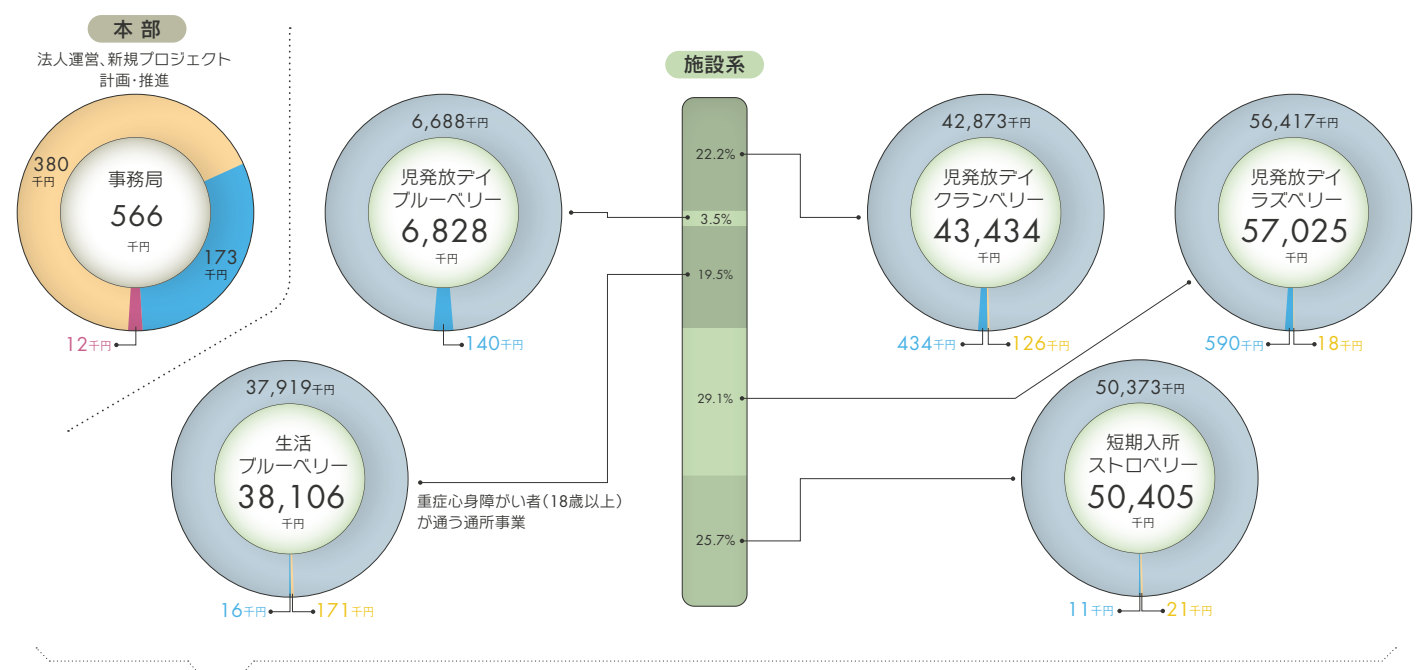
本部
法人運営、新規プロジェクト計画・推進

380
千円

事務局
566
千円

173
千円

12千円

施設系

6,688千円
児発放デイ
ブルーベリー
6,828
千円
140千円

22.2%
3.5%
19.5%
29.1%
25.7%

42,873千円
児発放デイ
クランベリー
43,434
千円
434千円
126千円

56,417千円
児発放デイ
ラズベリー
57,025
千円
590千円
18千円

37,919千円
生活
ブルーベリー
38,106
千円
16千円
171千円

重症心身障がい者(18歳以上)が通う通所事業

50,373千円
短期入所
ストロベリー
50,405
千円
11千円
21千円